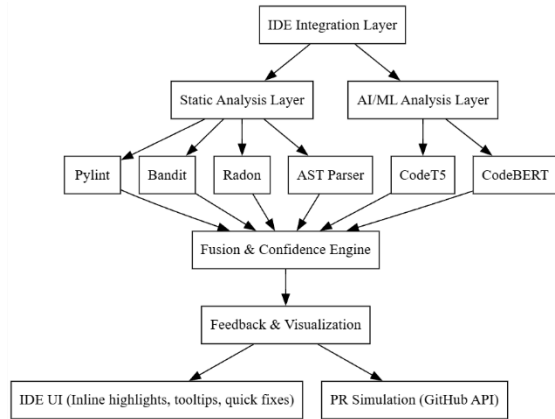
IDE Integration Layer

Static Analysis Layer

AI/ML Analysis Layer

Pylint

Bandit

Radon

AST Parser

CodeT5

CodeBERT

Fusion & Confidence Engine

Feedback & Visualization

IDE UI (Inline highlights, tooltips, quick fixes)

PR Simulation (GitHub API)